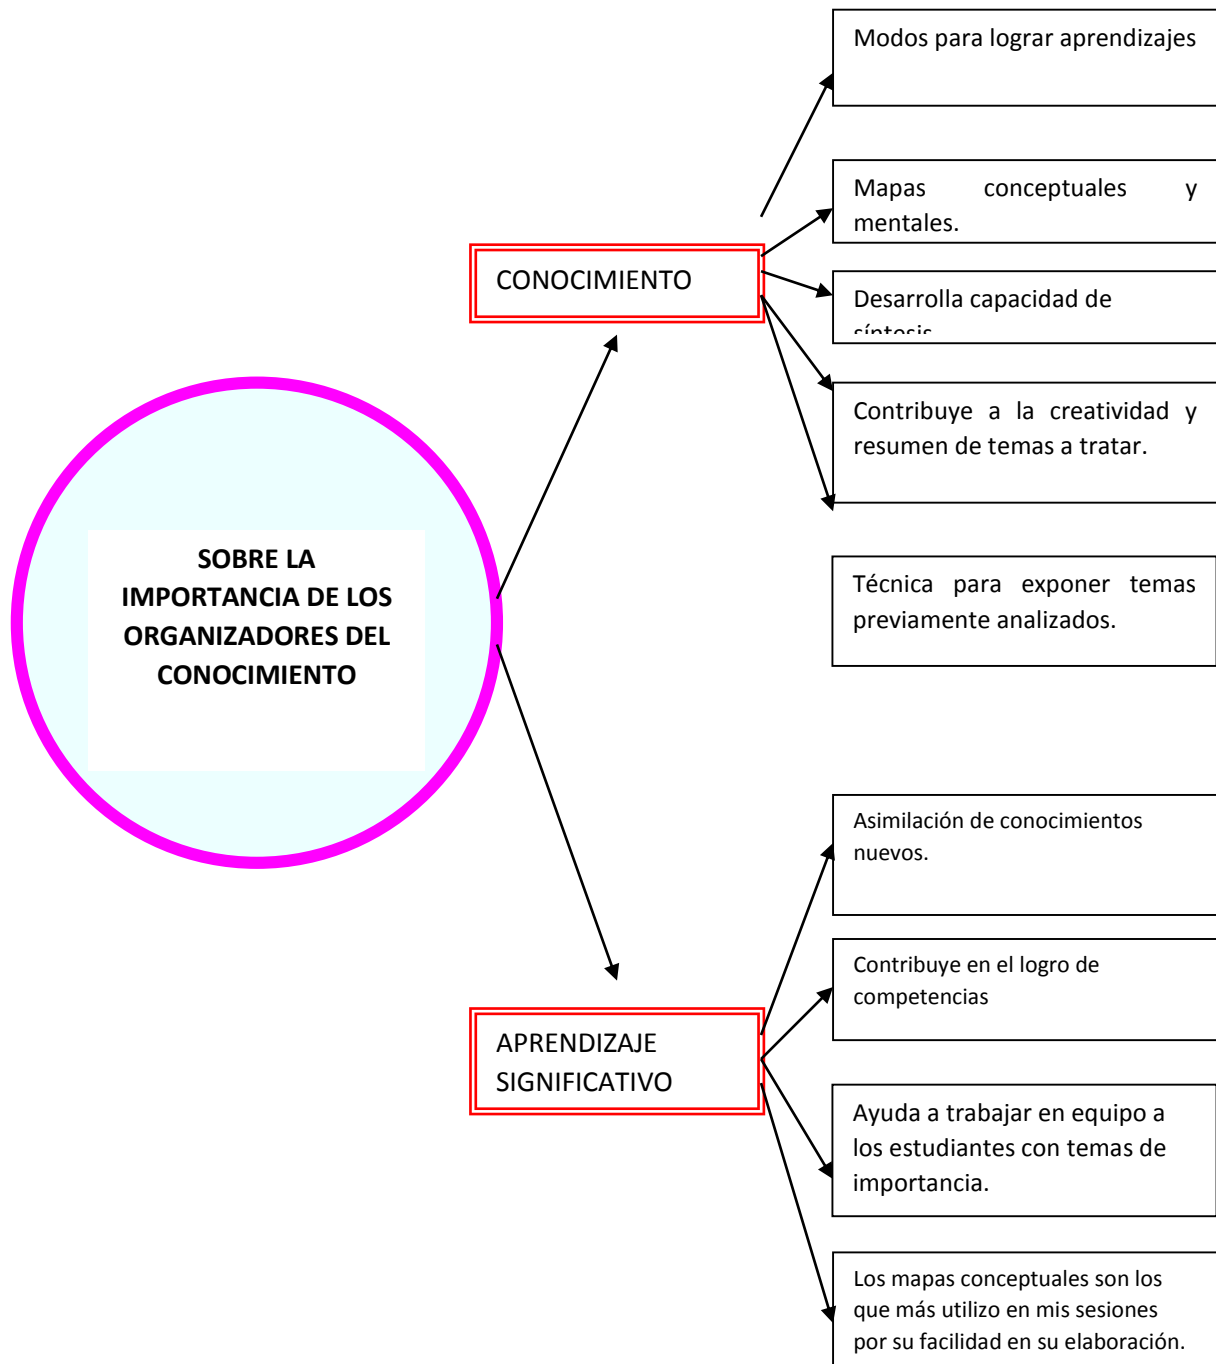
SOBRE LA IMPORTANCIA DE LOS ORGANIZADORES DEL CONOCIMIENTO

CONOCIMIENTO

Modos para lograr aprendizajes

Mapas conceptuales y mentales.

Desarrolla capacidad de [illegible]

Contribuye a la creatividad y resumen de temas a tratar.

Técnica para exponer temas previamente analizados.

APRENDIZAJE SIGNIFICATIVO

Asimilación de conocimientos nuevos.

Contribuye en el logro de competencias

Ayuda a trabajar en equipo a los estudiantes con temas de importancia.

Los mapas conceptuales son los que más utilizo en mis sesiones por su facilidad en su elaboración.